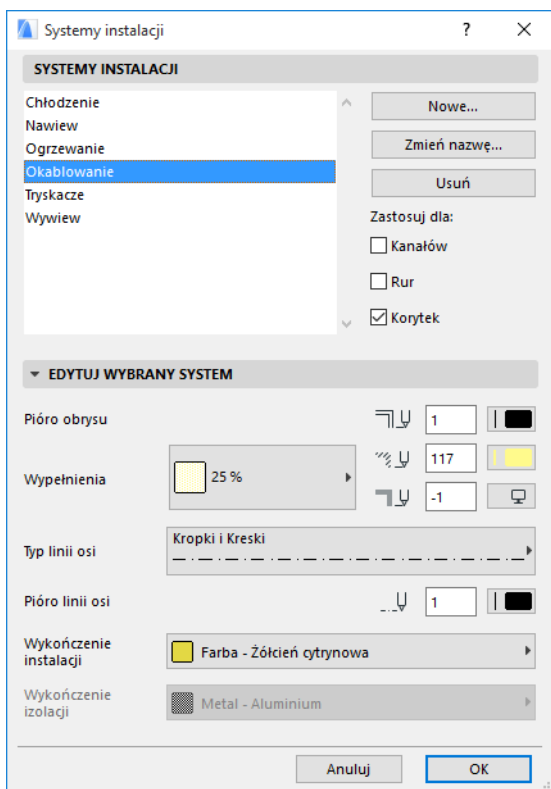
Systemy instalacji ? ✕

SYSTEMY INSTALACJI

Chłodzenie
Nawiew
Ogrzewanie
Okablowanie
Tryskacze
Wywiew

Nowe...
Zmień nazwę...
Usuń

Zastosuj dla:
Kanałów
Rur
Korytek

EDYTUJ WYBRANY SYSTEM

Pióro obrysu 1

Wypełnienia 25 % 117 -1

Typ linii osi Kropki i Kreski

Pióro linii osi 1

Wykończenie instalacji Farba - Żółcień cytrynowa

Wykończenie izolacji Metal - Aluminium

Anuluj OK